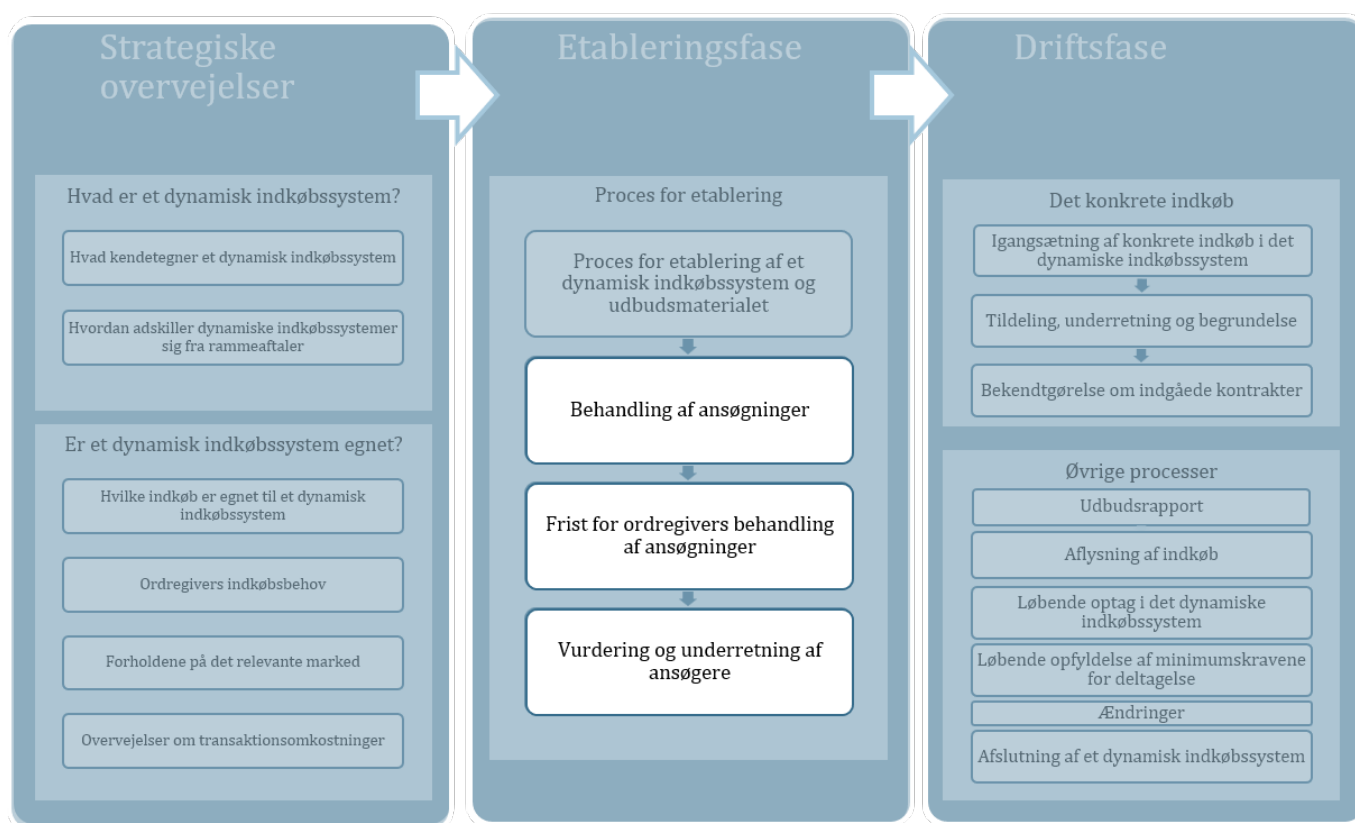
Strategiske overvejelser

Hvad er et dynamisk indkøbssystem?

Hvad kendetegner et dynamisk indkøbssystem

Hvordan adskiller dynamiske indkøbssystemer sig fra rammeaftaler

Er et dynamisk indkøbssystem egnet?

Hvilke indkøb er egnet til et dynamisk indkøbssystem

Ordregivers indkøbsbehov

Forholdene på det relevante marked

Overvejelser om transaktionsomkostninger

Etableringsfase

Proces for etablering

Proces for etablering af et dynamisk indkøbssystem og udbudsmaterialet

Behandling af ansøgninger

Frist for ordregivers behandling af ansøgninger

Vurdering og underretning af ansøgere

Driftsfase

Det konkrete indkøb

Igangsætning af konkrete indkøb i det dynamiske indkøbssystem

Tildeling, underretning og begrundelse

Bekendtgørelse om indgåede kontrakter

Øvrige processer

Udbudsrapport

Aflysning af indkøb

Løbende optag i det dynamiske indkøbssystem

Løbende opfyldelse af minimumskravene for deltagelse

Ændringer

Afslutning af et dynamisk indkøbssystem